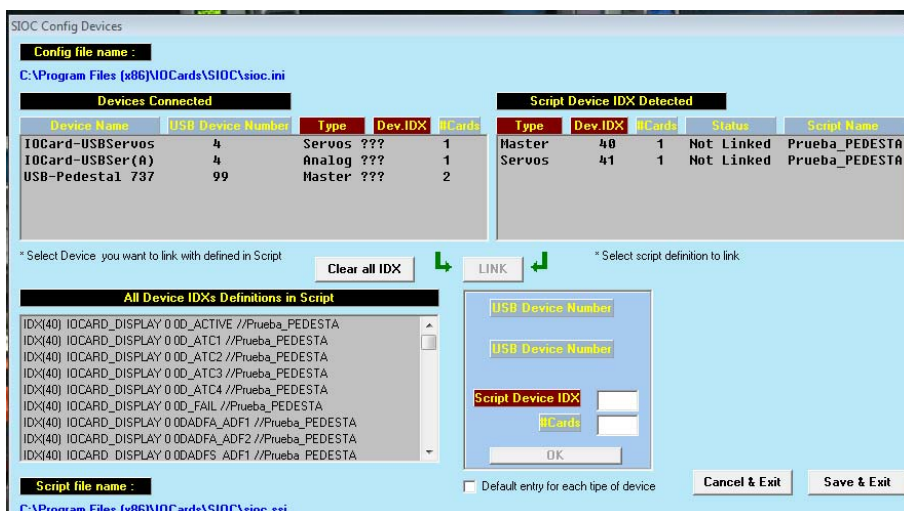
SIOC Config Devices

Config file name :

C:\Program Files (x86)\IOCards\SIOC\sioc.ini

Devices Connected

| Device Name | USB Device Number | Type | Dev.IDX | #Cards |
|---|---|---|---|---|
| IOCard-USBServos | 4 | Servos ??? | 1 | |
| IOCard-USBSer(A) | 4 | Analog ??? | 1 | |
| USB-Pedestal 737 | 99 | Master ??? | 2 | |

Script Device IDX Detected

| Type | Dev.IDX | #Cards | Status | Script Name |
|---|---|---|---|---|
| Master | 40 | 1 | Not Linked | Prueba_PEDESTA |
| Servos | 41 | 1 | Not Linked | Prueba_PEDESTA |

* Select Device you want to link with defined in Script

Clear all IDX

LINK

* Select script definition to link

All Device IDXs Definitions in Script

IDX(40) IOCARD_DISPLAY 0 0D_ACTIVE //Prueba_PEDESTA
IDX(40) IOCARD_DISPLAY 0 0D_ATC1 //Prueba_PEDESTA
IDX(40) IOCARD_DISPLAY 0 0D_ATC2 //Prueba_PEDESTA
IDX(40) IOCARD_DISPLAY 0 0D_ATC3 //Prueba_PEDESTA
IDX(40) IOCARD_DISPLAY 0 0D_ATC4 //Prueba_PEDESTA
IDX(40) IOCARD_DISPLAY 0 0D_FAIL //Prueba_PEDESTA
IDX(40) IOCARD_DISPLAY 0 0DADFA_ADF1 //Prueba_PEDESTA
IDX(40) IOCARD_DISPLAY 0 0DADFA_ADF2 //Prueba_PEDESTA
IDX(40) IOCARD_DISPLAY 0 0DADFS_ADF1 //Prueba_PEDESTA

USB Device Number

USB Device Number

Script Device IDX

#Cards

OK

Default entry for each tipe of device

Cancel & Exit

Save & Exit

Script file name :

C:\Program Files (x86)\IOCards\SIOC\sioc.ssi